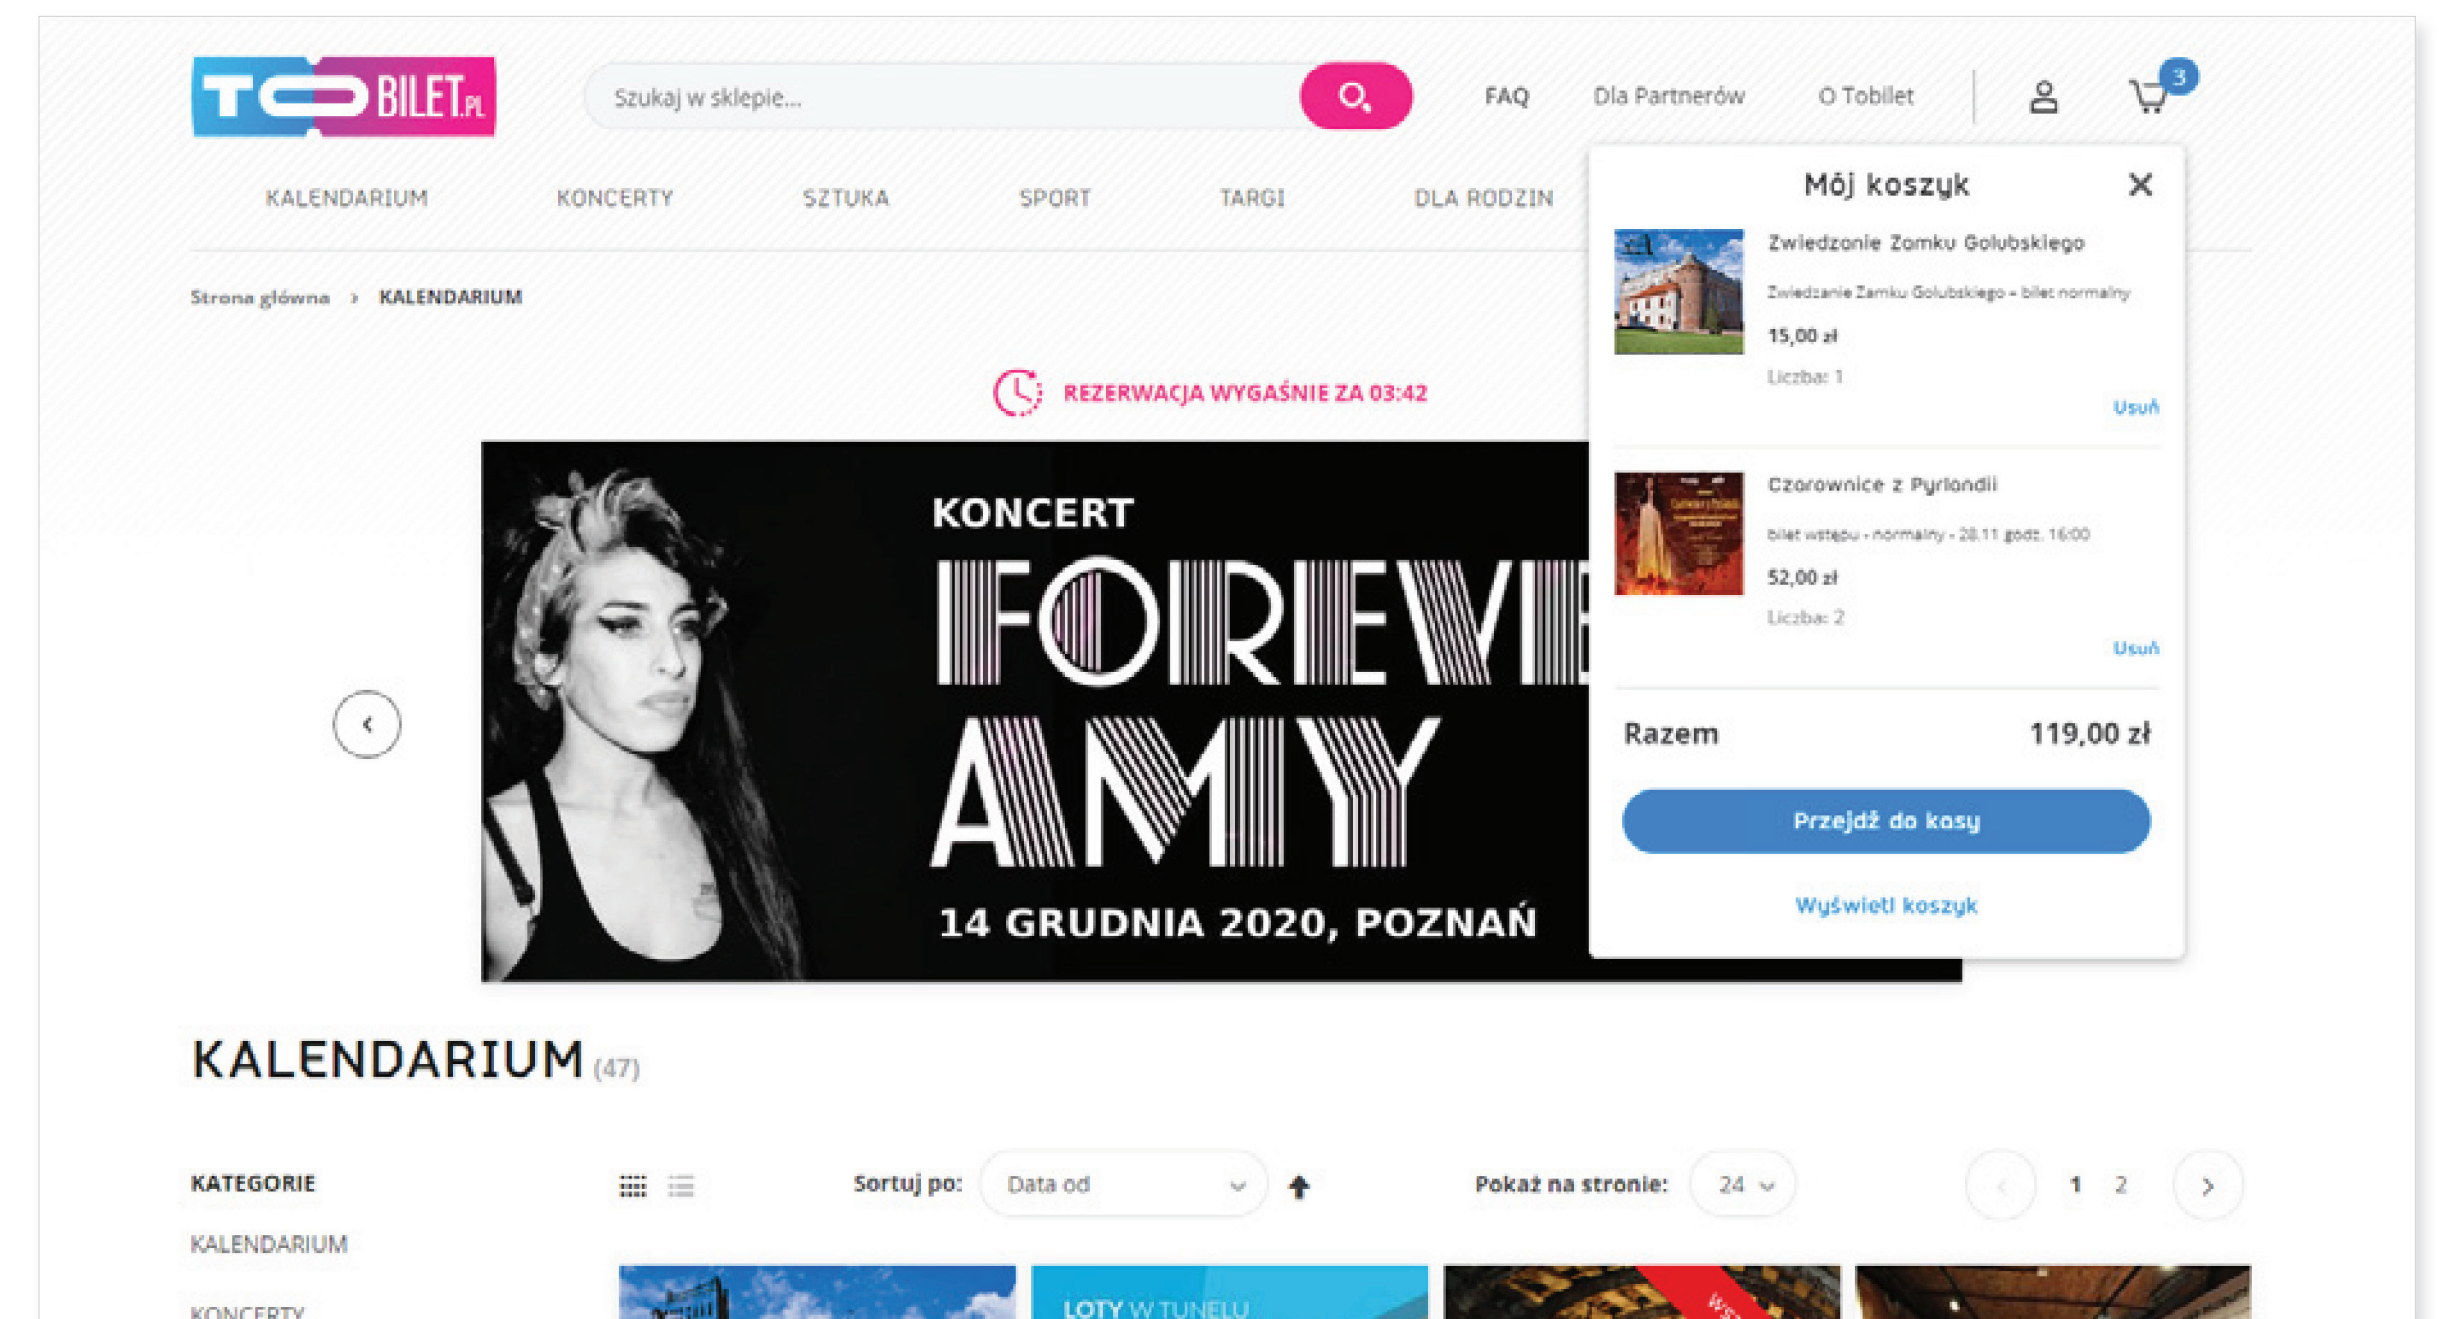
TOBILET.PL

Szukaj w sklepie...

FAQ Dla Partnerów O Tobilet

3

KALENDARIUM KONCERTY SZTUKA SPORT TARGI DLA RODZIN

Strona główna › KALENDARIUM

REZERWACJA WYGAŚNIE ZA 03:42

KONCERT
FOREVER
AMY
14 GRUDNIA 2020, POZNAŃ

Mój koszyk

Zwiedzanie Zamku Golubskiego
Zwiedzanie Zamku Golubskiego - bilet normalny
15,00 zł
Liczba: 1
Usuń

Czarownice z Pyrlandii
bilet wstępu - normalny - 28.11 godz. 16:00
52,00 zł
Liczba: 2
Usuń

Razem 119,00 zł

Przejdź do kasy

Wyświetl koszyk

KALENDARIUM (47)

KATEGORIE
KALENDARIUM
KONCERTY

Sortuj po: Data od

Pokaż na stronie: 24

1 2

LOTY W TUNELU